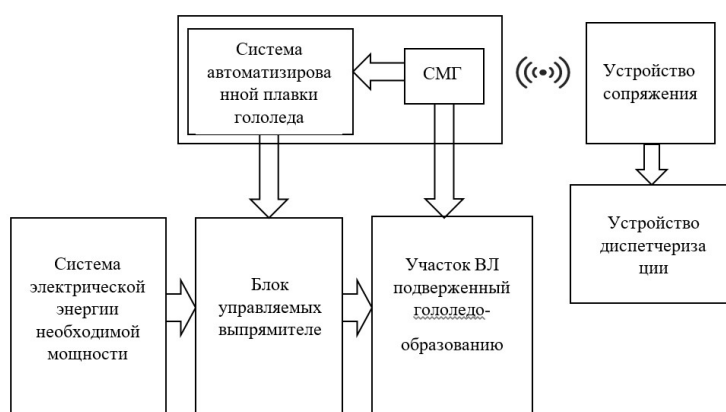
Система автоматизированной плавки гололеда

СМГ

Устройство сопряжения

Устройство диспетчеризации

Система электрической энергии необходимой мощности

Блок управляемых выпрямителе

Участок ВЛ подверженный гололедо-образованию